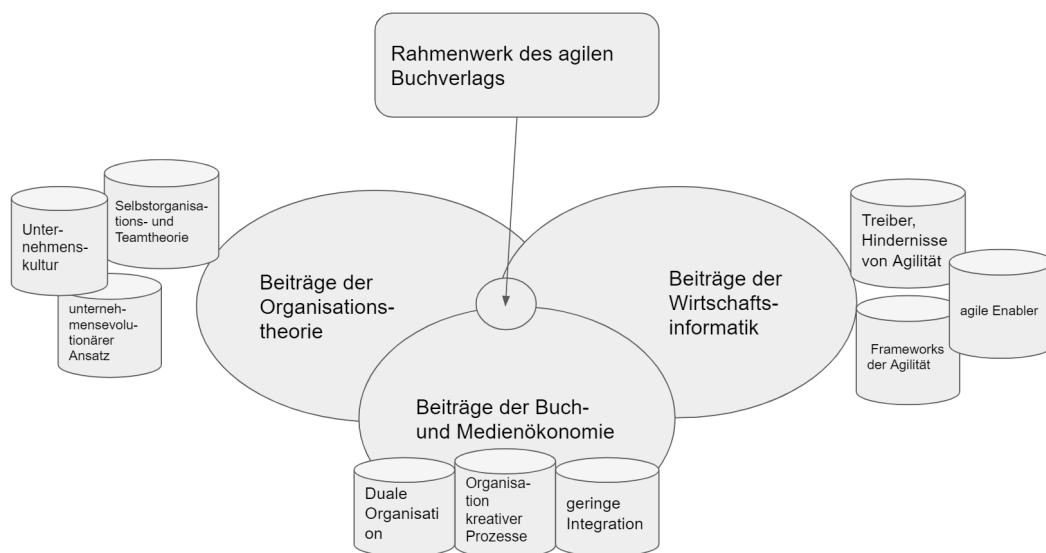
Rahmenwerk des agilen Buchverlags

Unternehmenskultur

Selbstorganisations- und Teamtheorie

unternehmensevolutionärer Ansatz

Beiträge der Organisationstheorie

Beiträge der Wirtschaftsinformatik

Treiber, Hindernisse von Agilität

agile Enabler

Frameworks der Agilität

Beiträge der Buch- und Medienökonomie

Duale Organisation

Organisation kreativer Prozesse

geringe Integration